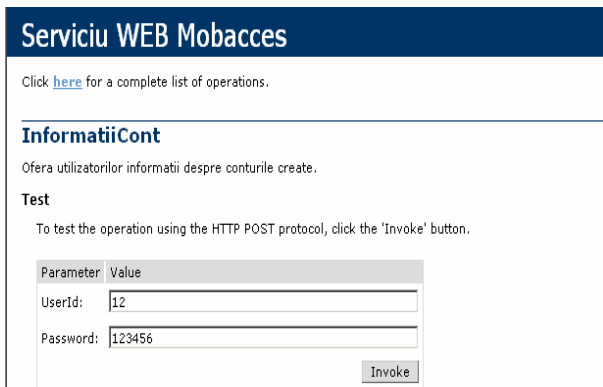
Serviciu WEB Mobacces

Click here for a complete list of operations.

InformatiiCont

Ofera utilizatorilor informatii despre conturile create.

Test

To test the operation using the HTTP POST protocol, click the 'Invoke' button.

| Parameter | Value |
|---|---|
| UserId: | 12 |
| Password: | 123456 |

Invoke